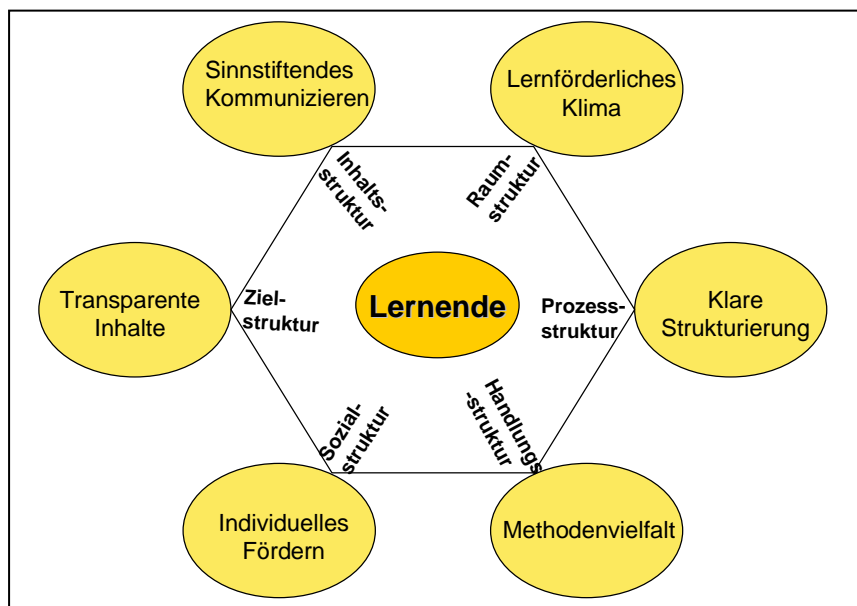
Sinnstiftendes Kommunizieren

Lernförderliches Klima

Inhalts-struktur

Raum-struktur

Transparente Inhalte

Ziel-struktur

Lernende

Prozess-struktur

Klare Strukturierung

Sozial-struktur

Handlungs-struktur

Individuelles Fördern

Methodenvielfalt